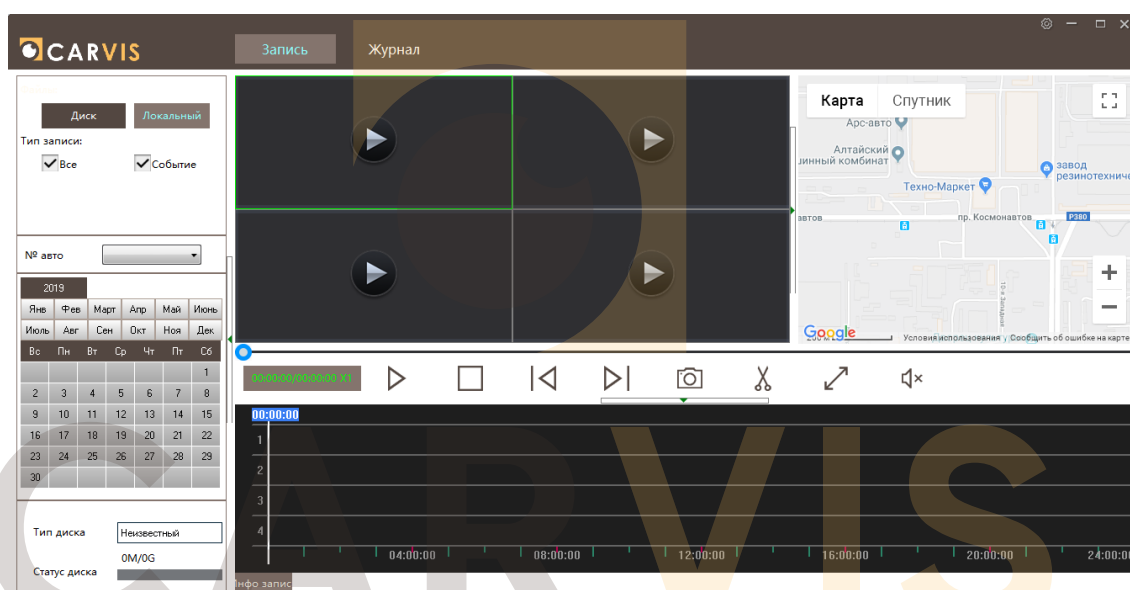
CARVIS

Запись

Журнал

Диск

Локальный

Тип записи:

Все

Событие

№ авто

2019

| Янв | Фев | Март | Апр | Май | Июнь |
|---|---|---|---|---|---|
| Июль | Авг | Сен | Окт | Ноя | Дек |

| Вс | Пн | Вт | Ср | Чт | Пт | Сб |
|---|---|---|---|---|---|---|
| | | | | | | 1 |
| 2 | 3 | 4 | 5 | 6 | 7 | 8 |
| 9 | 10 | 11 | 12 | 13 | 14 | 15 |
| 16 | 17 | 18 | 19 | 20 | 21 | 22 |
| 23 | 24 | 25 | 26 | 27 | 28 | 29 |
| 30 | | | | | | |

Тип диска

Неизвестный

0M/0G

Статус диска

Инфо запис

Карта

Спутник

Арс-авто

Алтайский шинный комбинат

Техно-Маркет

завод резинотехнич

автов

пр. Космонавтов

P380

10-я Западная

Google

Условия использования

Сообщить об ошибке на карте

00:00:00/00:00:00 X1

00:00:00

1

2

3

4

04:00:00

08:00:00

12:00:00

16:00:00

20:00:00

24:00:00

CARVIS